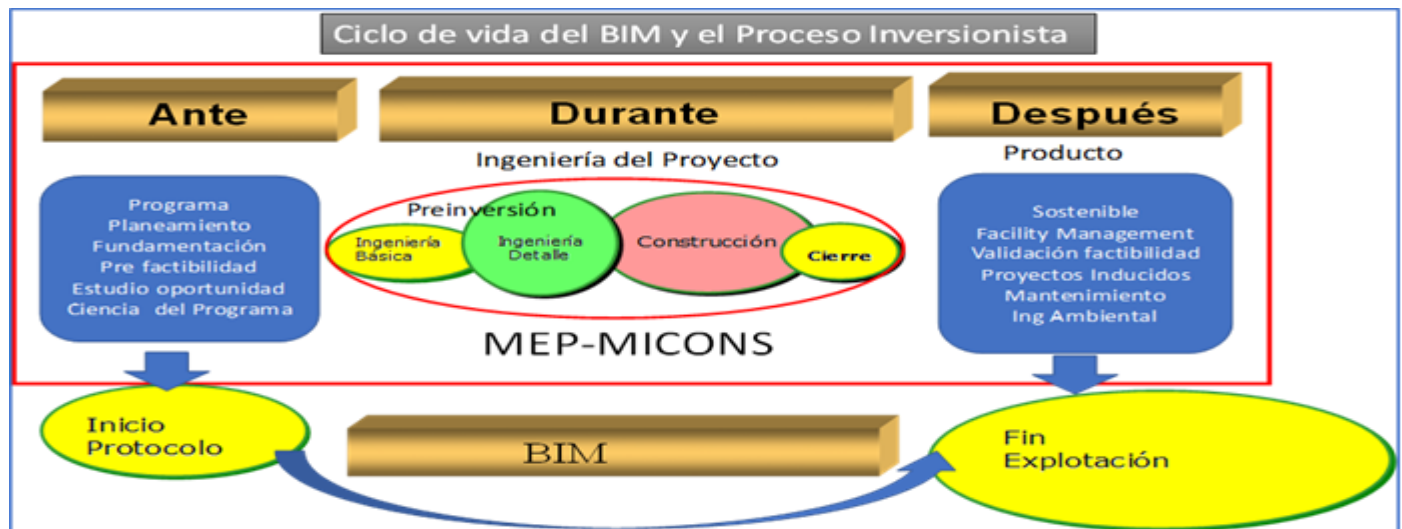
Ciclo de vida del BIM y el Proceso Inversionista

Ante

Durante

Después

Ingeniería del Proyecto

Producto

Programa
Planeamiento
Fundamentación
Pre factibilidad
Estudio oportunidad
Ciencia del Programa

Preinversión

Ingeniería Básica

Ingeniería Detalle

Construcción

Cierre

MEP-MICONS

Sostenible
Facility Management
Validación factibilidad
Proyectos Inducidos
Mantenimiento
Ing Ambiental

Inicio
Protocolo

BIM

Fin
Explotación